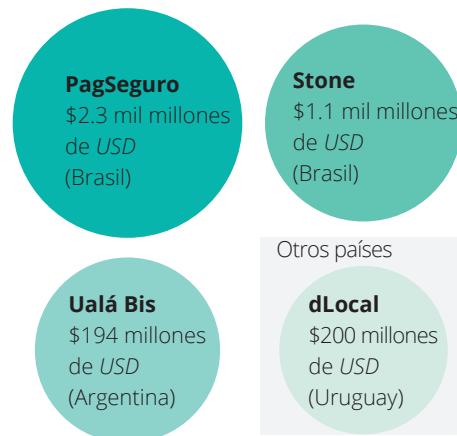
**PagSeguro**
$2.3 mil millones de *USD*
(Brasil)

**Stone**
$1.1 mil millones de *USD*
(Brasil)

**Ualá Bis**
$194 millones de *USD*
(Argentina)

Otros países

**dLocal**
$200 millones de *USD*
(Uruguay)